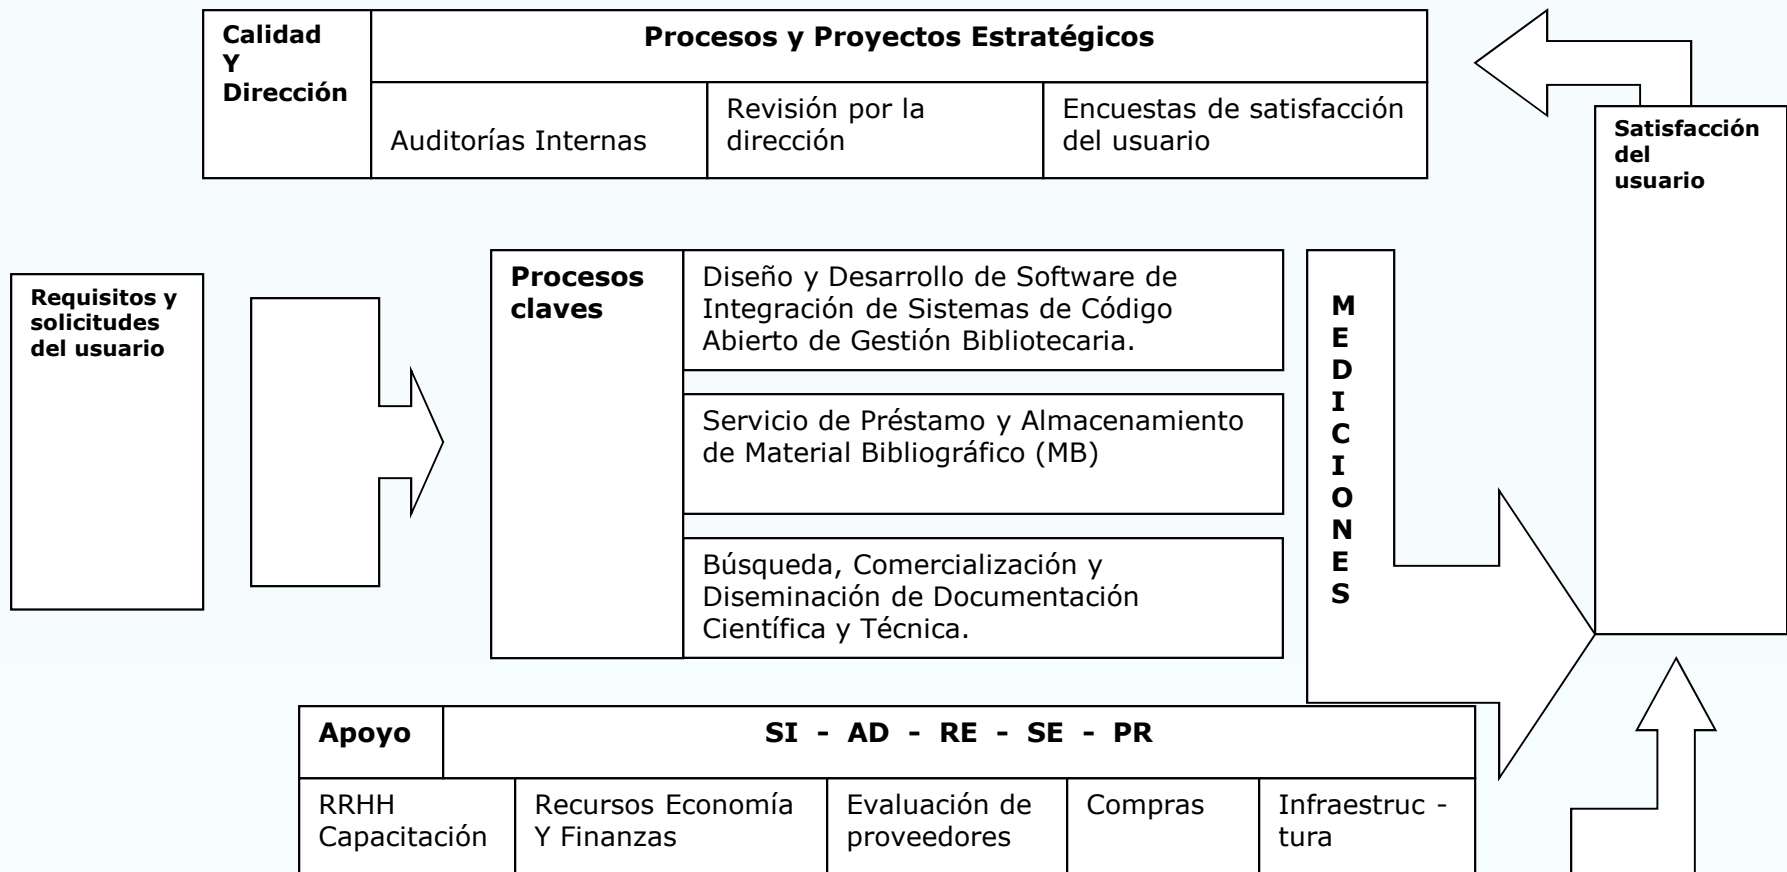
| Calidad Y Dirección | Procesos y Proyectos Estratégicos | | |
|---|---|---|---|
| | Auditorías Internas | Revisión por la dirección | Encuestas de satisfacción del usuario |

Satisfacción del usuario

Requisitos y solicitudes del usuario

| Procesos claves | Diseño y Desarrollo de Software de Integración de Sistemas de Código Abierto de Gestión Bibliotecaria. |
|---|---|
| | Servicio de Préstamo y Almacenamiento de Material Bibliográfico (MB) |
| | Búsqueda, Comercialización y Diseminación de Documentación Científica y Técnica. |

M E D I C I O N E S

| Apoyo | SI - AD - RE - SE - PR | | | |
|---|---|---|---|---|
| RRHH Capacitación | Recursos Economía Y Finanzas | Evaluación de proveedores | Compras | Infraestruc - tura |